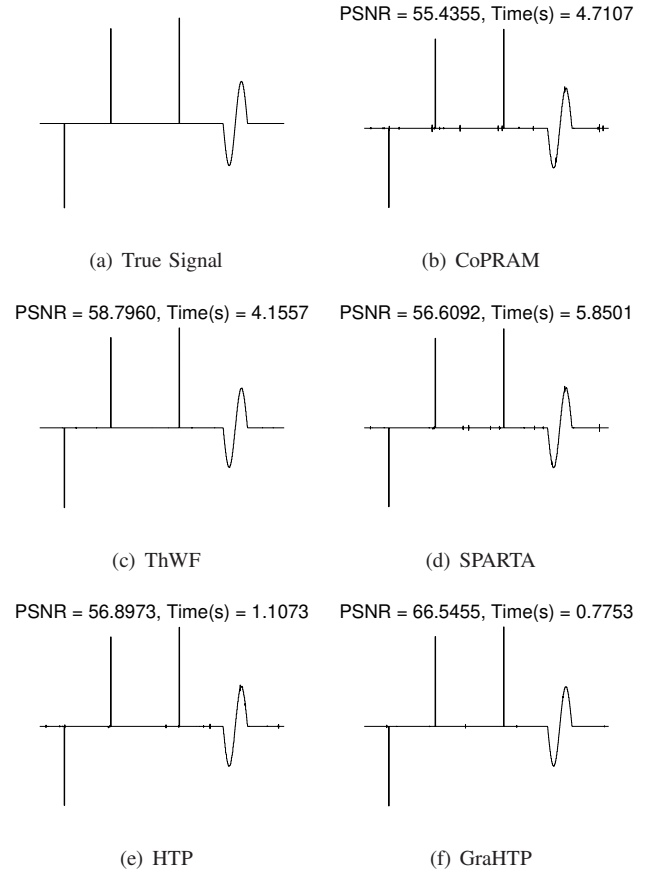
(a) True Signal

PSNR = 55.4355, Time(s) = 4.7107

(b) CoPRAM

PSNR = 58.7960, Time(s) = 4.1557

(c) ThWF

PSNR = 56.6092, Time(s) = 5.8501

(d) SPARTA

PSNR = 56.8973, Time(s) = 1.1073

(e) HTP

PSNR = 66.5455, Time(s) = 0.7753

(f) GraHTP